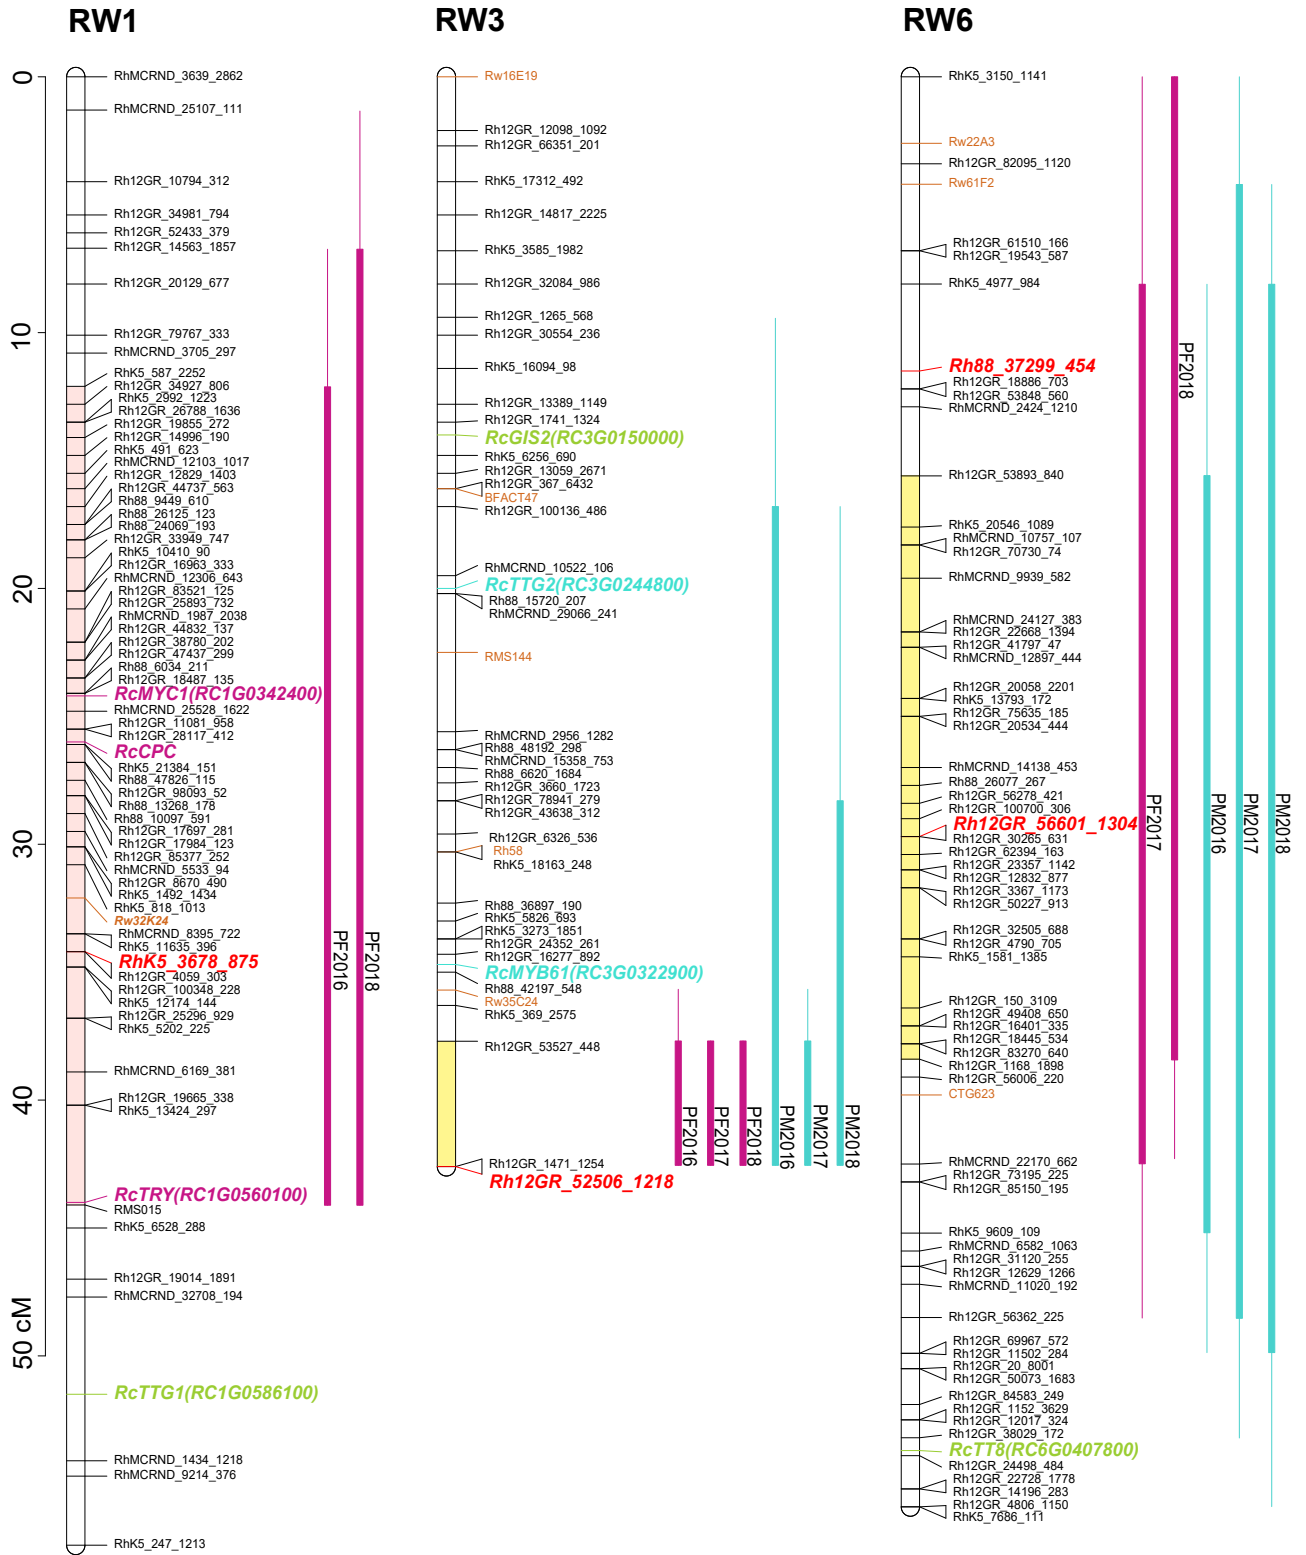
RW1

0
10
20
30
40
50 cM

RhMCRND_3639_2862
RhMCRND_25107_111
Rh12GR_10794_312
Rh12GR_34981_794
Rh12GR_52433_379
Rh12GR_14563_1857
Rh12GR_20129_677
Rh12GR_79767_333
RhMCRND_3705_297
RhK5_587_2252
Rh12GR_34927_806
RhK5_2992_1223
Rh12GR_26788_1636
Rh12GR_19855_272
Rh12GR_14996_190
RhK5_491_623
RhMCRND_12103_1017
Rh12GR_12829_1403
Rh12GR_44737_563
Rh88_9449_610
Rh88_26125_123
Rh88_24069_193
Rh12GR_33949_747
RhK5_10410_90
Rh12GR_16963_333
RhMCRND_12306_643
Rh12GR_83521_125
Rh12GR_25893_732
RhMCRND_1987_2038
Rh12GR_44832_137
Rh12GR_38780_202
Rh12GR_47437_299
Rh88_6034_211
Rh12GR_18487_135
RcMYC1(RC1G0342400)
RhMCRND_25528_1622
Rh12GR_11081_958
Rh12GR_28117_412
RcCPC
RhK5_21384_151
Rh88_47826_115
Rh12GR_98093_52
Rh88_13268_178
Rh88_10097_591
Rh12GR_17697_281
Rh12GR_17984_123
Rh12GR_85377_252
RhMCRND_5533_94
Rh12GR_8670_490
RhK5_1492_1434
RhK5_818_1013
Rw32K24
RhMCRND_8395_722
RhK5_11635_396
RhK5_3678_875
Rh12GR_4059_303
Rh12GR_100348_228
RhK5_12174_144
Rh12GR_25296_929
RhK5_5202_225
RhMCRND_6169_381
Rh12GR_19665_338
RhK5_13424_297
RcTRY(RC1G0560100)
RMS015
RhK5_6528_288
Rh12GR_19014_1891
RhMCRND_32708_194
RcTTG1(RC1G0586100)
RhMCRND_1434_1218
RhMCRND_9214_376
RhK5_247_1213
PF2016
PF2018

RW3

Rw16E19
Rh12GR_12098_1092
Rh12GR_66351_201
RhK5_17312_492
Rh12GR_14817_2225
RhK5_3585_1982
Rh12GR_32084_986
Rh12GR_1265_568
Rh12GR_30554_236
RhK5_16094_98
Rh12GR_13389_1149
Rh12GR_1741_1324
RcGIS2(RC3G0150000)
RhK5_6256_690
Rh12GR_13059_2671
Rh12GR_367_6432
BFACT47
Rh12GR_100136_486
RhMCRND_10522_106
RcTTG2(RC3G0244800)
Rh88_15720_207
RhMCRND_29066_241
RMS144
RhMCRND_2956_1282
Rh88_48192_298
RhMCRND_15358_753
Rh88_6620_1684
Rh12GR_3660_1723
Rh12GR_78941_279
Rh12GR_43638_312
Rh12GR_6326_536
Rh58
RhK5_18163_248
Rh88_36897_190
RhK5_5826_693
RhK5_3273_1851
Rh12GR_24352_261
Rh12GR_16277_892
RcMYB61(RC3G0322900)
Rh88_42197_548
Rw35C24
RhK5_369_2575
Rh12GR_53527_448
Rh12GR_1471_1254
Rh12GR_52506_1218
PF2016
PF2017
PF2018
PM2016
PM2017
PM2018

RW6

RhK5_3150_1141
Rw22A3
Rh12GR_82095_1120
Rw61F2
Rh12GR_61510_166
Rh12GR_19543_587
RhK5_4977_984
Rh88_37299_454
Rh12GR_18886_703
Rh12GR_53848_560
RhMCRND_2424_1210
Rh12GR_53893_840
RhK5_20546_1089
RhMCRND_10757_107
Rh12GR_70730_74
RhMCRND_9939_582
RhMCRND_24127_383
Rh12GR_22668_1394
Rh12GR_41797_47
RhMCRND_12897_444
Rh12GR_20058_2201
RhK5_13793_172
Rh12GR_75635_185
Rh12GR_20534_444
RhMCRND_14138_453
Rh88_26077_267
Rh12GR_56278_421
Rh12GR_100700_306
Rh12GR_56601_1304
Rh12GR_30265_631
Rh12GR_62394_163
Rh12GR_23357_1142
Rh12GR_12832_877
Rh12GR_3367_1173
Rh12GR_50227_913
Rh12GR_32505_688
Rh12GR_4790_705
RhK5_1581_1385
Rh12GR_150_3109
Rh12GR_49408_650
Rh12GR_16401_335
Rh12GR_18445_534
Rh12GR_83270_640
Rh12GR_1168_1898
Rh12GR_56006_220
CTG623
RhMCRND_22170_662
Rh12GR_73195_225
Rh12GR_85150_195
RhK5_9609_109
RhMCRND_6582_1063
Rh12GR_31120_255
Rh12GR_12629_1266
RhMCRND_11020_192
Rh12GR_56362_225
Rh12GR_69967_572
Rh12GR_11502_284
Rh12GR_20_8001
Rh12GR_50073_1683
Rh12GR_84583_249
Rh12GR_1152_3629
Rh12GR_12017_324
Rh12GR_38029_172
RcTT8(RC6G0407800)
Rh12GR_24498_484
Rh12GR_22728_1778
Rh12GR_14196_283
Rh12GR_4806_1150
RhK5_7686_111
PF2017
PF2018
PM2016
PM2017
PM2018